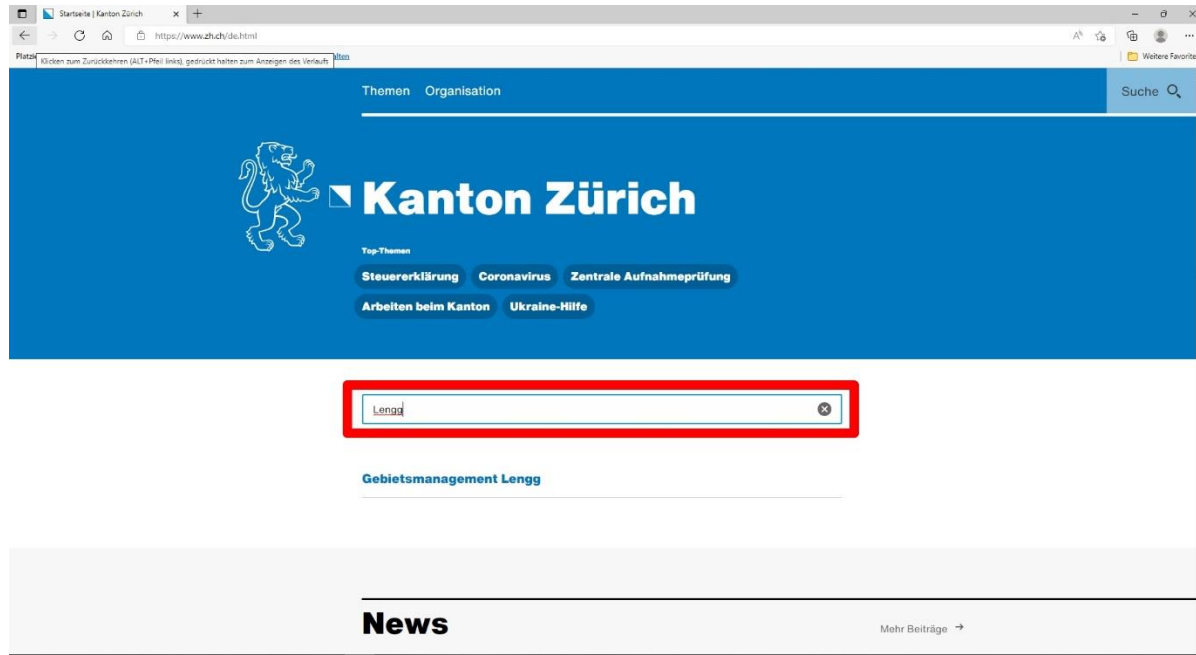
Startseite | Kanton Zürich
https://www.zh.ch/de.html
Platzi Klicken zum Zurückkehren (ALT+Pfeil links), gedrückt halten zum Anzeigen des Verlaufs alten
Weitere Favoriten

Themen Organisation
Suche

Kanton Zürich

Top-Themen
Steuererklärung
Coronavirus
Zentrale Aufnahmeprüfung
Arbeiten beim Kanton
Ukraine-Hilfe

Lengg

Gebietsmanagement Lengg

News
Mehr Beiträge →